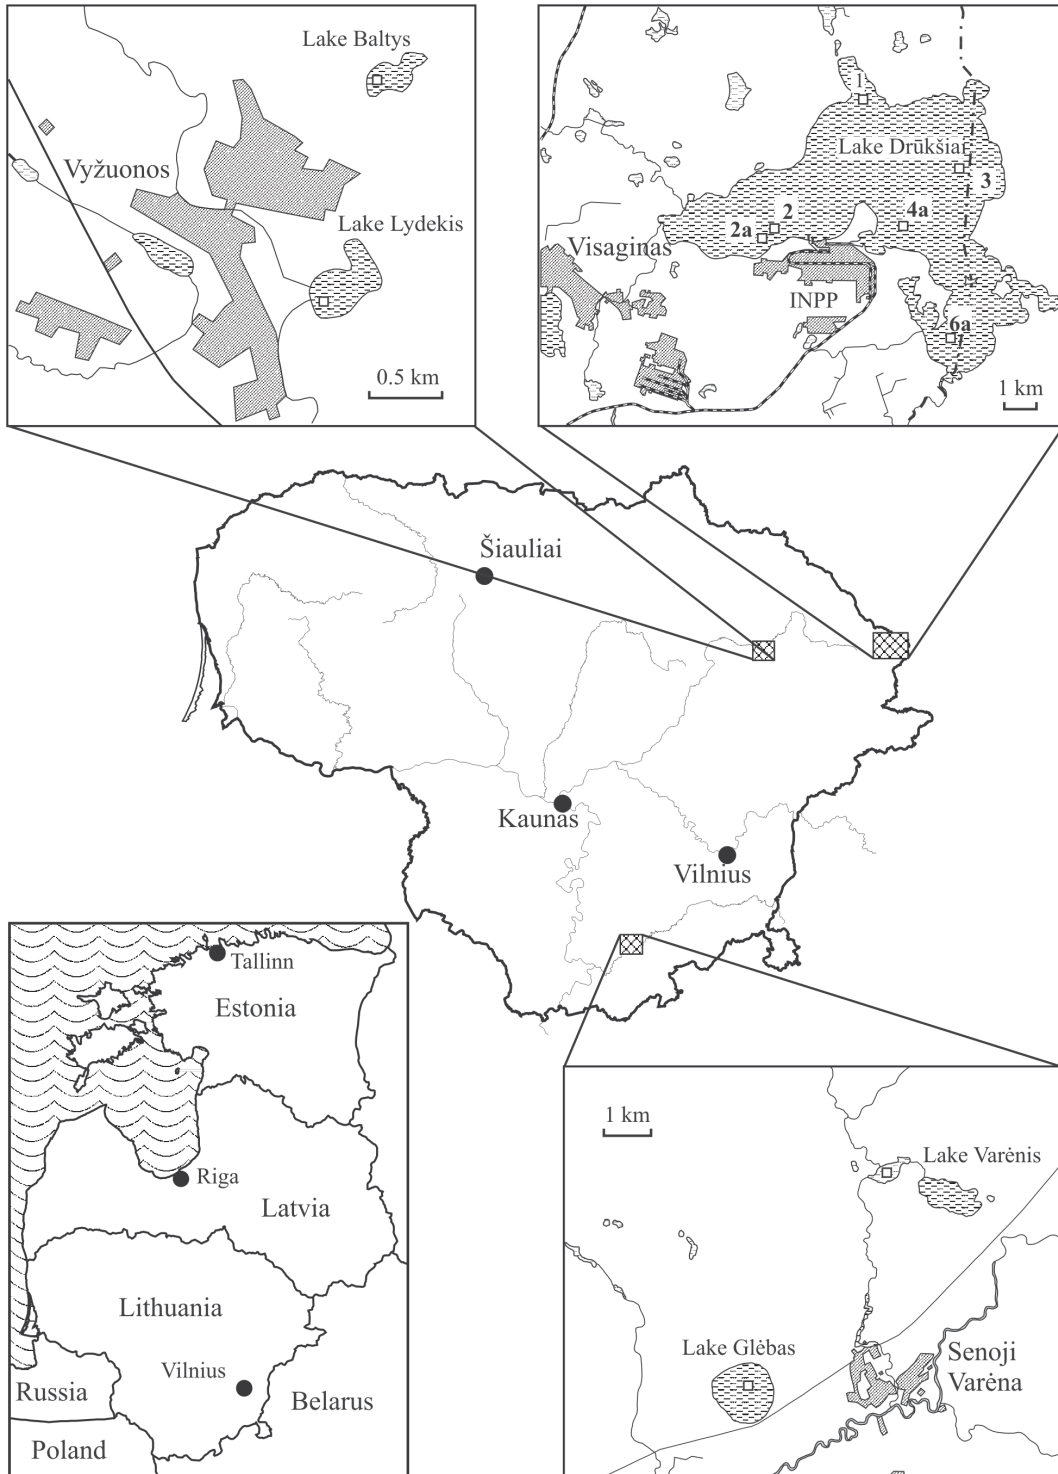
Lake Baltys

Vyžuonos

Lake Lydekis

0.5 km

1

Lake Drūkšiai

3

2

2a

4a

Visaginas

INPP

6a

1 km

Šiauliai

Kaunas

Vilnius

Tallinn

Estonia

Riga

Latvia

Lithuania

Vilnius

Russia

Belarus

Poland

1 km

Lake Varėnis

Lake Glėbas

Senoji Varėna